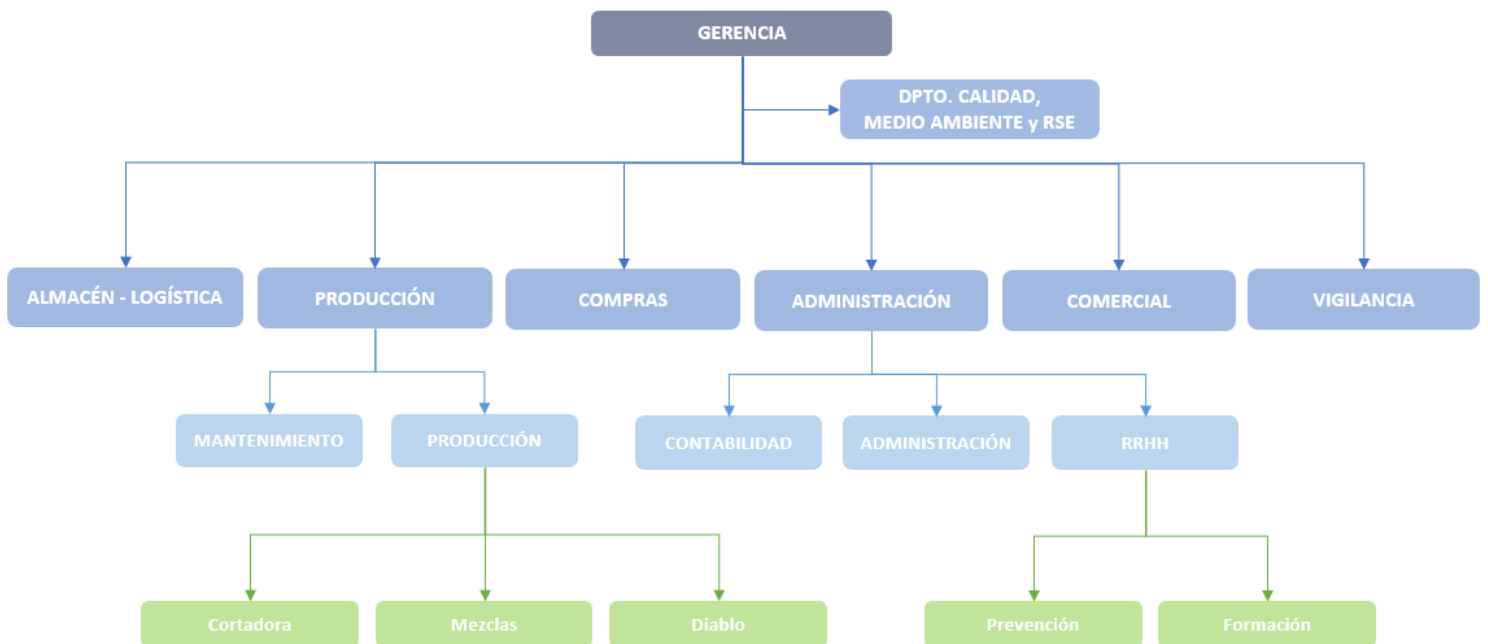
GERENCIA

DPTO. CALIDAD, MEDIO AMBIENTE y RSE

ALMACÉN - LOGÍSTICA

PRODUCCIÓN

COMPRAS

ADMINISTRACIÓN

COMERCIAL

VIGILANCIA

MANTENIMIENTO

PRODUCCIÓN

CONTABILIDAD

ADMINISTRACIÓN

RRHH

Cortadora

Mezclas

Diablo

Prevención

Formación